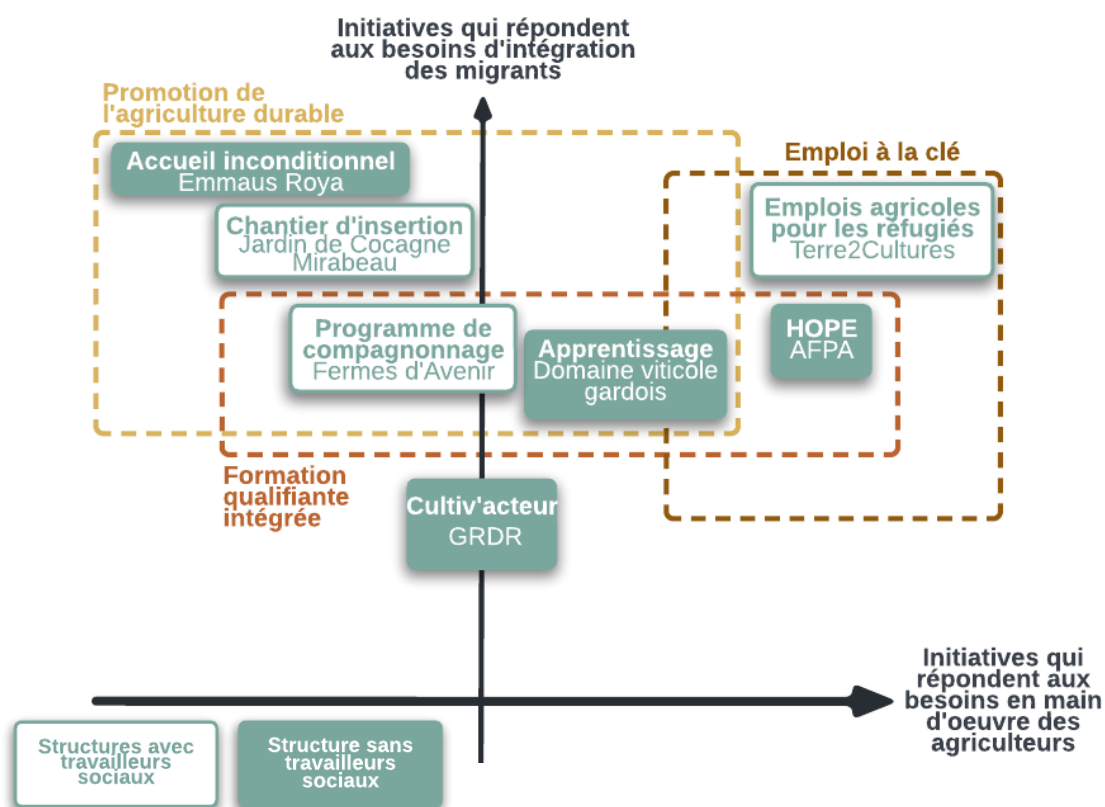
Initiatives qui répondent aux besoins d'intégration des migrants

Promotion de l'agriculture durable

Emploi à la clé

Accueil inconditionnel
Emmaus Roya

Chantier d'insertion
Jardin de Cocagne Mirabeau

Emplois agricoles pour les réfugiés
Terre2Cultures

Programme de compagnonnage
Fermes d'Avenir

Apprentissage
Domaine viticole gardois

HOPE
AFPA

Formation qualifiante intégrée

Cultiv'acteur
GRDR

Initiatives qui répondent aux besoins en main d'oeuvre des agriculteurs

Structures avec travailleurs sociaux

Structure sans travailleurs sociaux